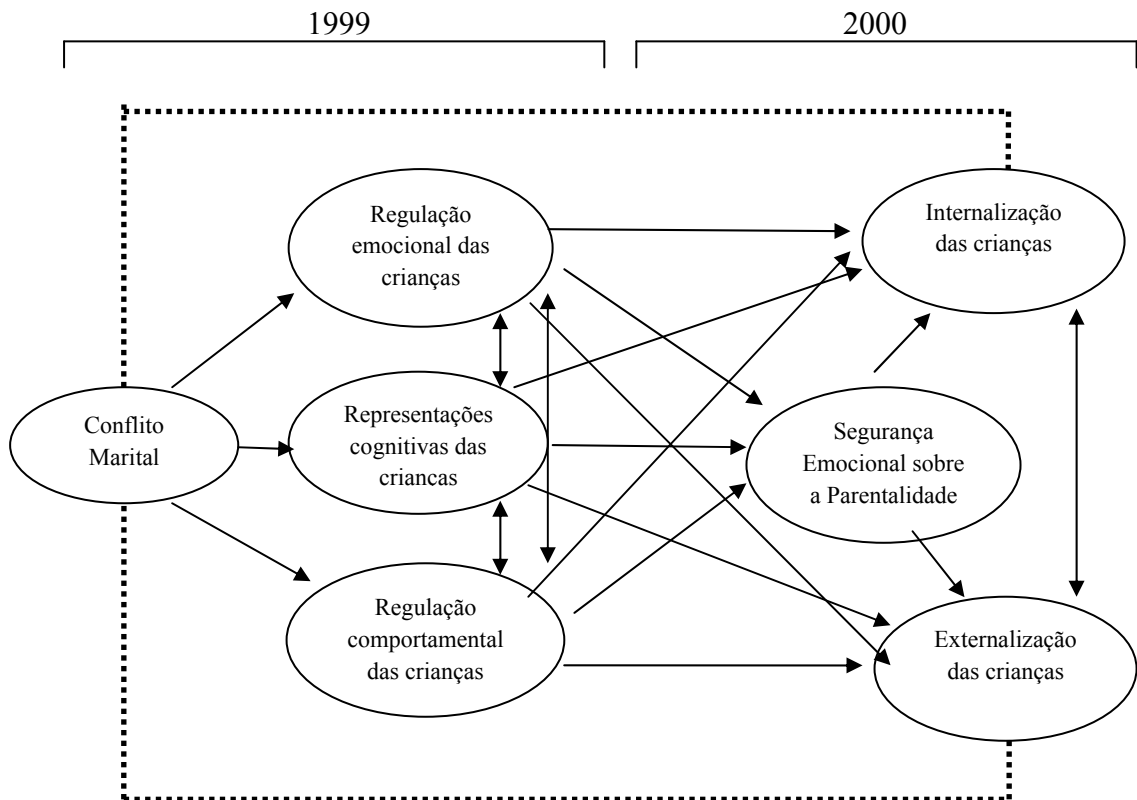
1999

2000

Regulação emocional das crianças

Internalização das crianças

Conflito Marital

Representações cognitivas das criancas

Segurança Emocional sobre a Parentalidade

Regulação comportamental das crianças

Externalização das crianças